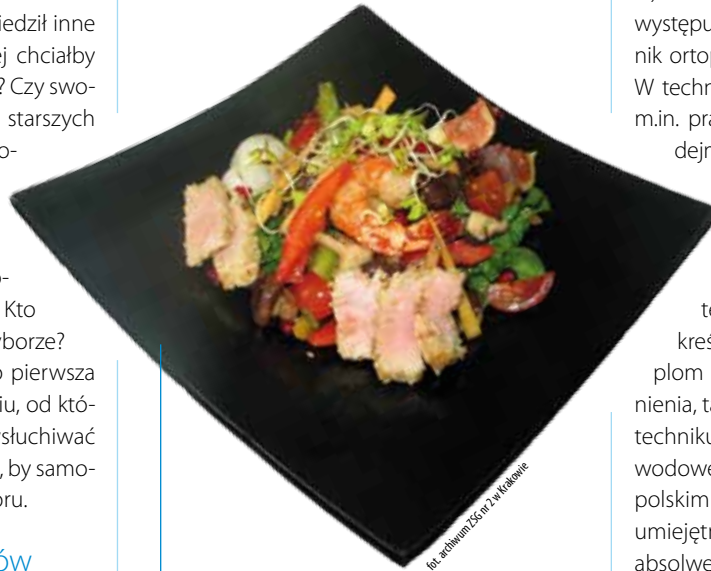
iedził inne
ej chciałby
? Czy swo-
starszych
o-

n-
Kto
borze?
o pierwsza
iu, od któ-
słuchiwać
, by samo-
oru.

ów

fot. archiwum ZSG nr 2 w Krakowie

występu
nik ortop
W techn
m.in. pra
dejn

te
kreś
plom
nienia, ta
techniku
wodowe
polskim
umiejętn
absolwe